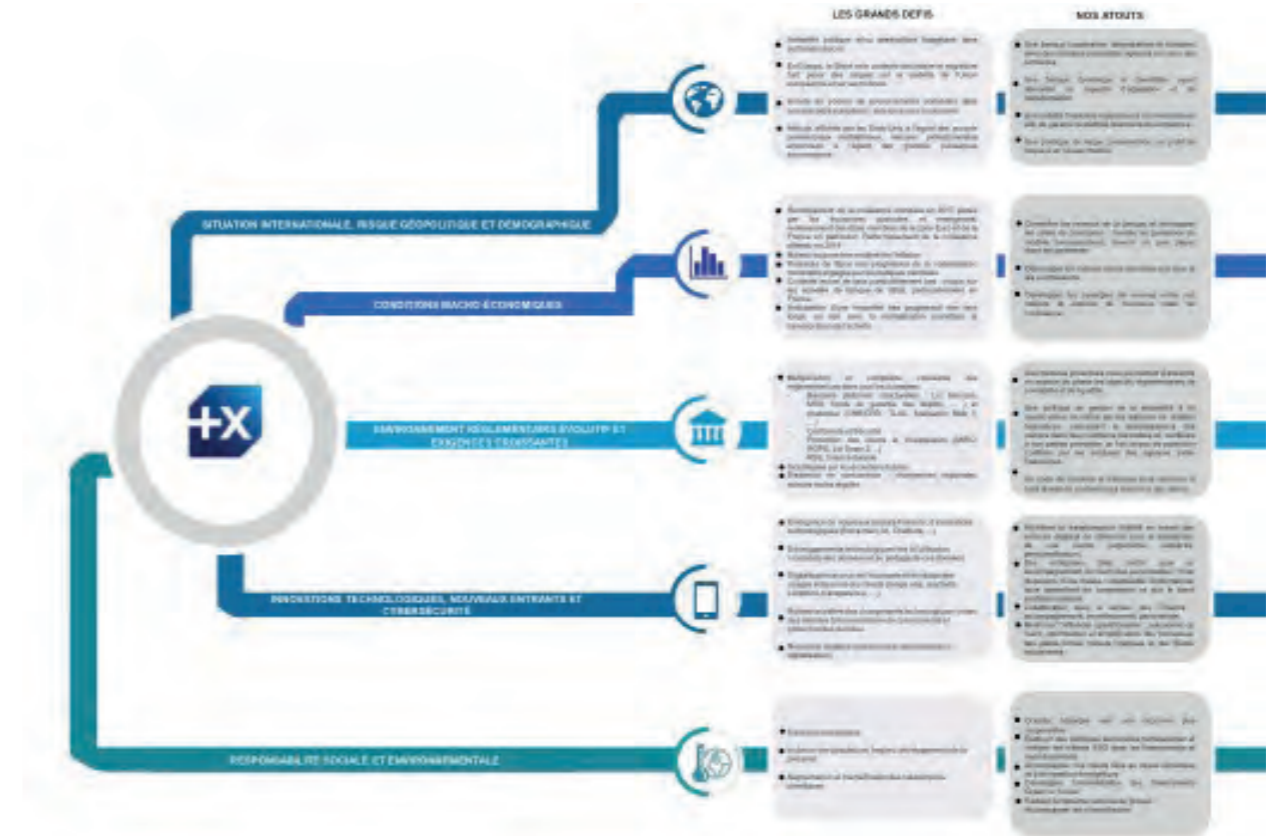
LES GRANDS DEFIS

NOS ATOUTS

SITUATION INTERNATIONALE, RISQUE GÉOPOLITIQUE ET DÉMOGRAPHIQUE

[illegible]

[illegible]

CONDITIONS MACRO-ÉCONOMIQUES

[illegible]

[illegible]

+X

ENVIRONNEMENT RÉGLEMENTAIRE ÉVOLUTIF ET EXIGENCES CROISSANTES

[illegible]

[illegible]

INNOVATIONS TECHNOLOGIQUES, NOUVEAUX ENTRANTS ET CYBERSÉCURITÉ

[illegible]

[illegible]

RESPONSABILITÉ SOCIALE ET ENVIRONNEMENTALE

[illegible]

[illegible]